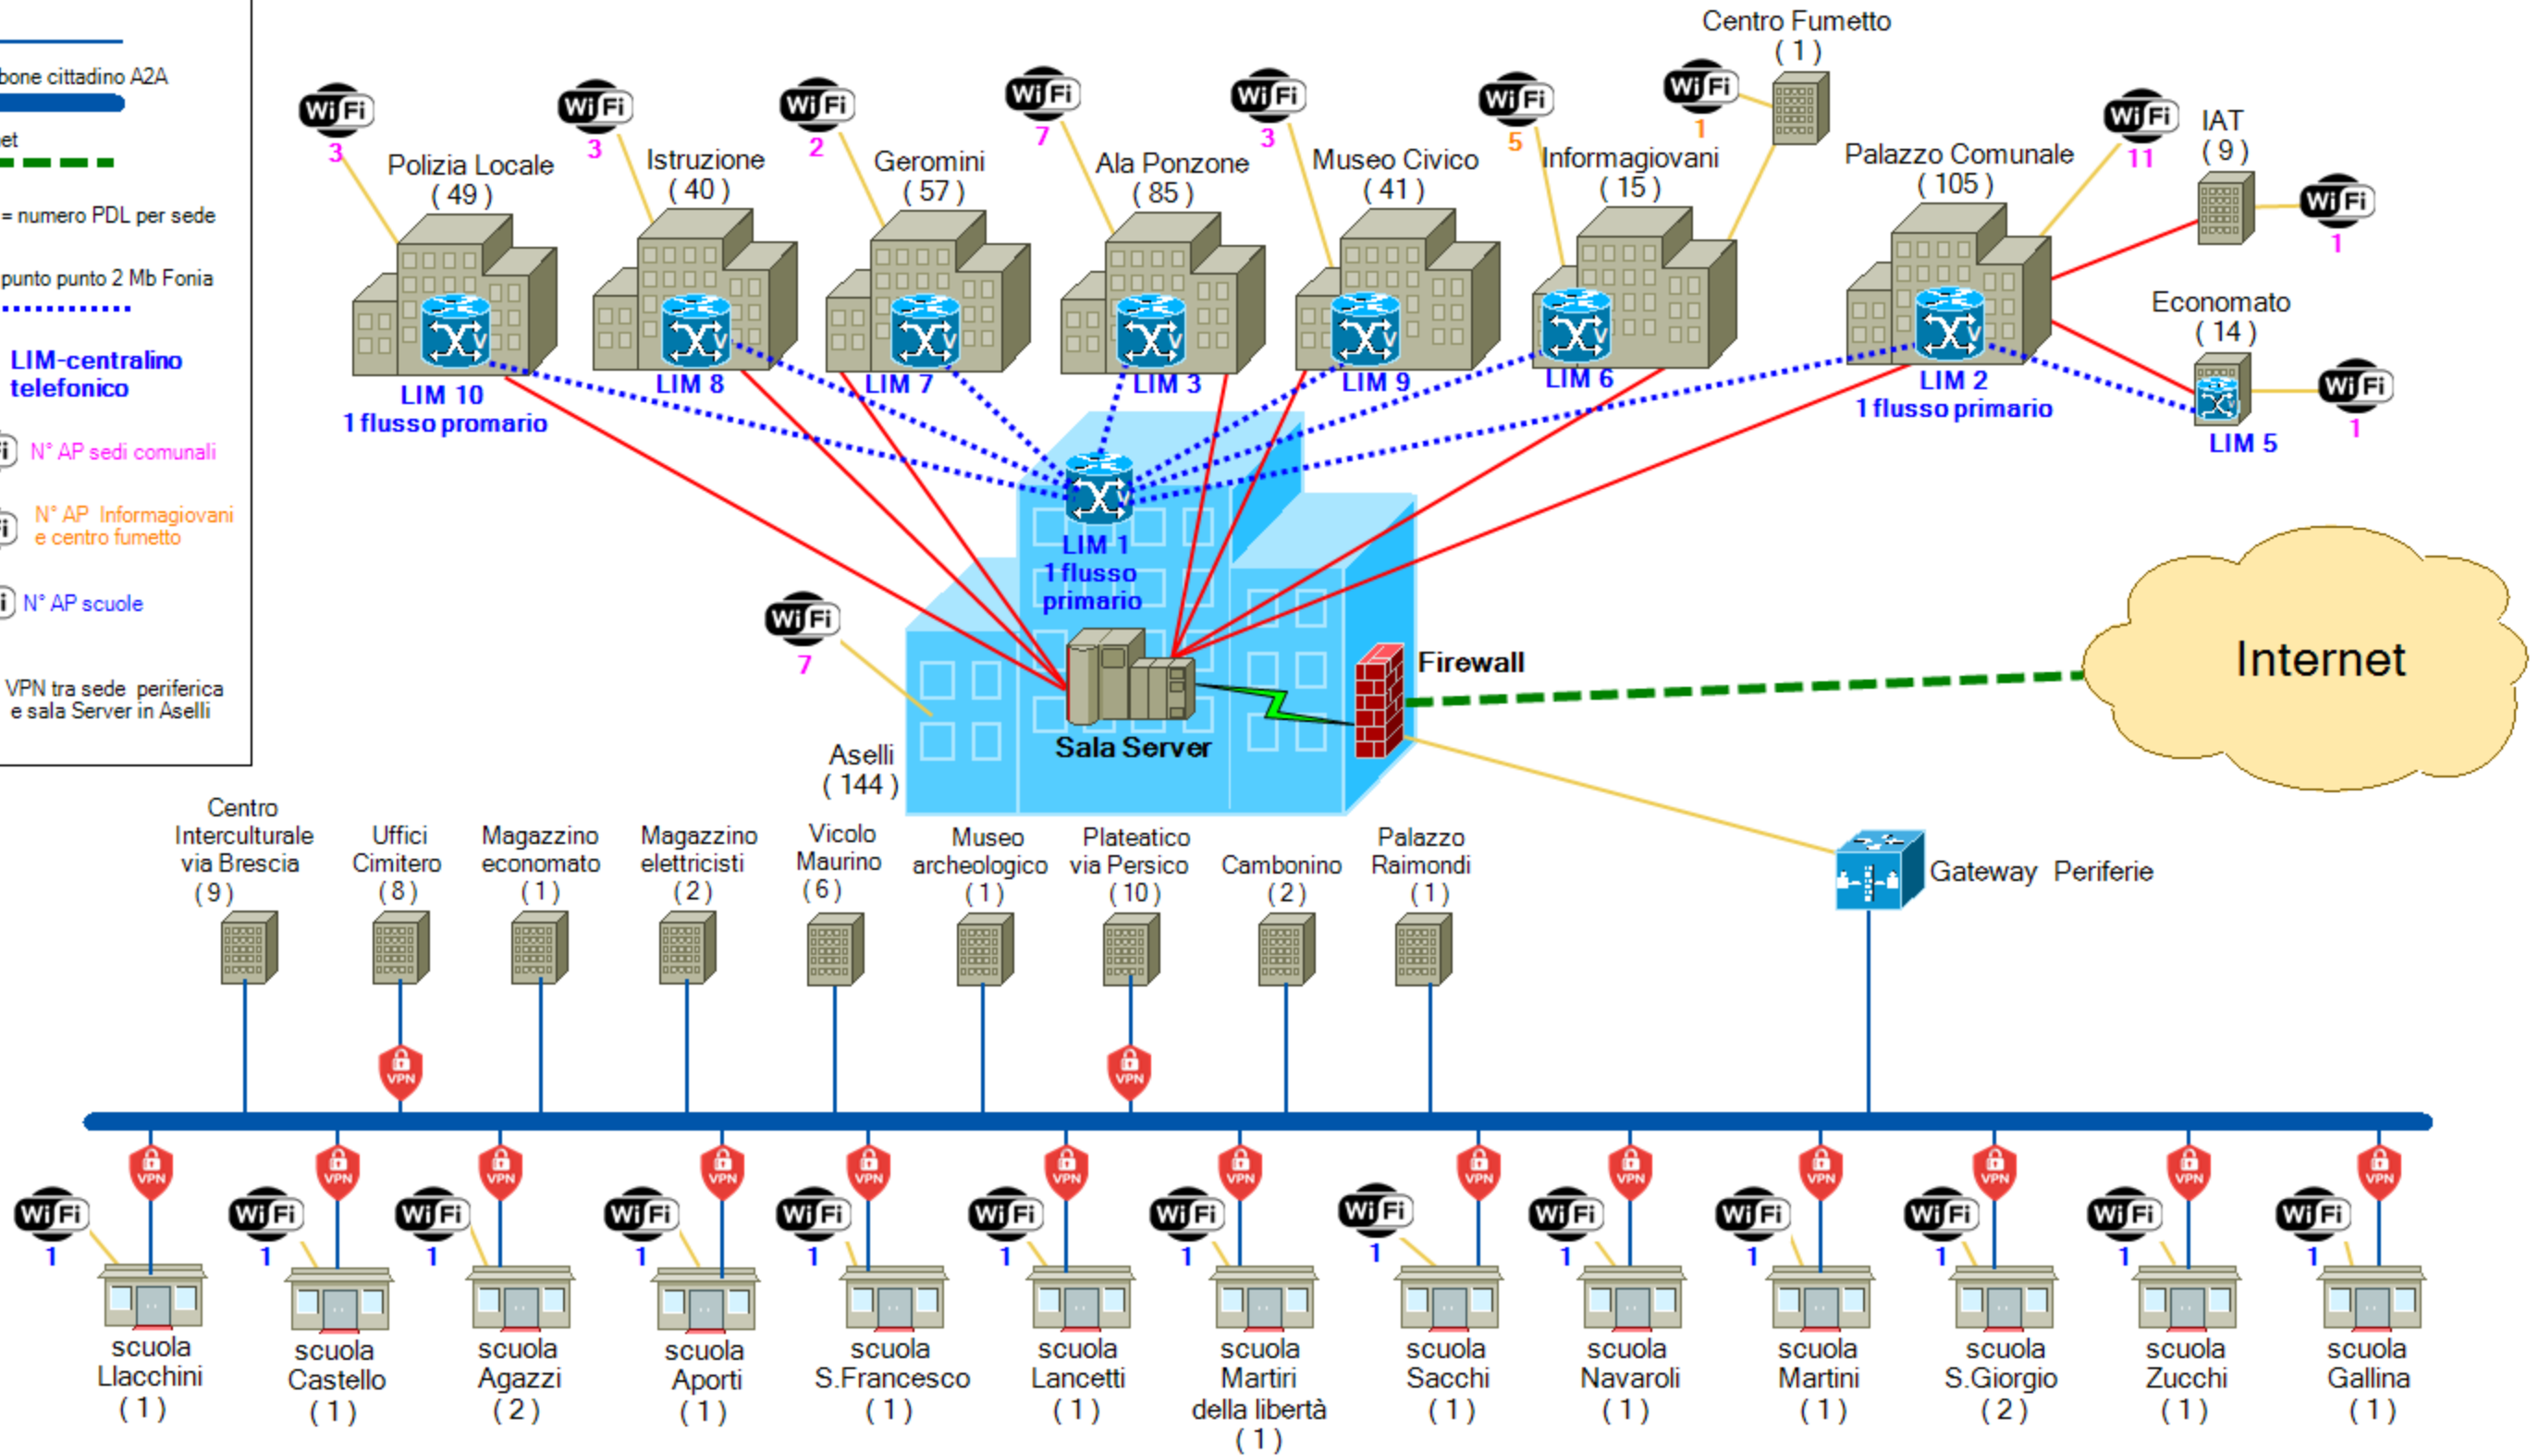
bone cittadino A2A

et

= numero PDL per sede

punto punto 2 Mb Fonia

LIM-centralino telefonico

N° AP sedi comunali

N° AP Informagiovani e centro fumetto

N° AP scuole

VPN tra sede periferica e sala Server in Aselli

Centro Fumetto
( 1 )

WiFi 3 Polizia Locale ( 49 )
WiFi 3 Istruzione ( 40 )
WiFi 2 Geromini ( 57 )
WiFi 7 Ala Ponzone ( 85 )
WiFi 3 Museo Civico ( 41 )
WiFi 5 Informagiovani ( 15 )
WiFi 1
WiFi 11 Palazzo Comunale ( 105 )
IAT ( 9 )
WiFi 1
Economato ( 14 )
WiFi 1

LIM 10
1 flusso promario
LIM 8
LIM 7
LIM 3
LIM 9
LIM 6
LIM 2
1 flusso primario
LIM 5

LIM 1
1 flusso primario

WiFi 7

Firewall

Internet

Sala Server

Aselli
( 144 )

Gateway Periferie

Centro Interculturale via Brescia ( 9 )
Uffici Cimitero ( 8 )
Magazzino economato ( 1 )
Magazzino elettricisti ( 2 )
Vicolo Maurino ( 6 )
Museo archeologico ( 1 )
Plateatico via Persico ( 10 )
Cambonino ( 2 )
Palazzo Raimondi ( 1 )

VPN
VPN

WiFi 1 VPN scuola Llacchini ( 1 )
WiFi 1 VPN scuola Castello ( 1 )
WiFi 1 VPN scuola Agazzi ( 2 )
WiFi 1 VPN scuola Aporti ( 1 )
WiFi 1 VPN scuola S.Francesco ( 1 )
WiFi 1 VPN scuola Lancetti ( 1 )
WiFi 1 VPN scuola Martiri della libertà ( 1 )
WiFi 1 VPN scuola Sacchi ( 1 )
WiFi 1 VPN scuola Navaroli ( 1 )
WiFi 1 VPN scuola Martini ( 1 )
WiFi 1 VPN scuola S.Giorgio ( 2 )
WiFi 1 VPN scuola Zucchi ( 1 )
WiFi 1 VPN scuola Gallina ( 1 )